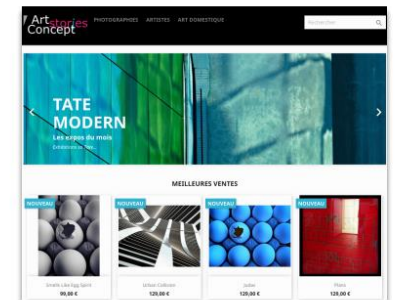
Art stories Concept

PHOTOGRAPHIES ARTISTES ART DOMESTIQUE

Rechercher

TATE MODERN

Les expos du mois

Exhibitions du Tate...

MEILLEURES VENTES

NOUVEAU

Smells Like Egg Spirit

99,00 €

NOUVEAU

Urban Collision

129,00 €

NOUVEAU

Jaded

129,00 €

NOUVEAU

Plaid

129,00 €